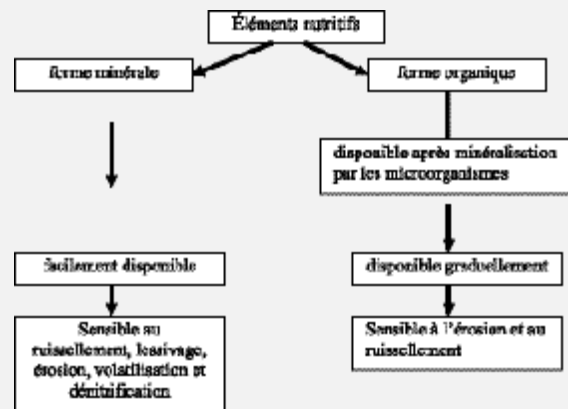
Éléments nutritifs

forme minérale

forme organique

disponible après minéralisation par les microorganismes

facilement disponible

disponible graduellement

Sensible au ruissellement, lessivage, érosion, volatilisation et dénitrification

Sensible à l'érosion et au ruissellement